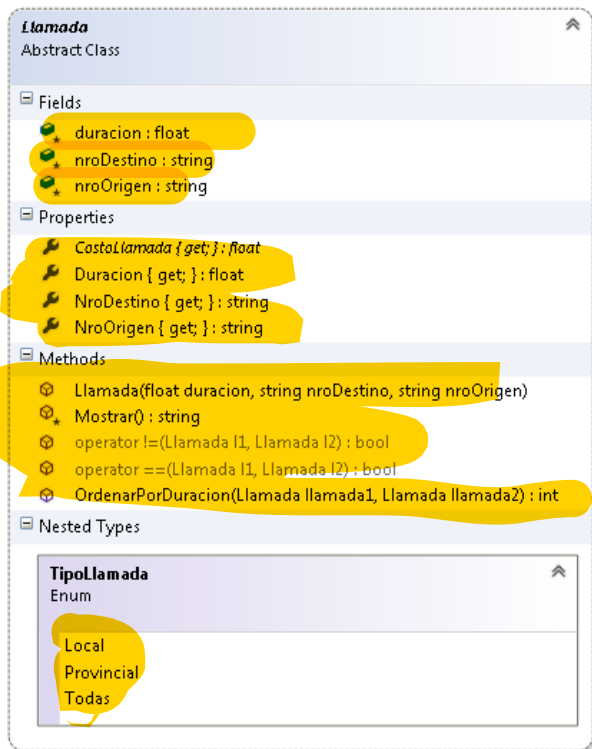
Llamada
Abstract Class

Fields
duracion : float
nroDestino : string
nroOrigen : string

Properties
CostoLlamada { get; } : float
Duracion { get; } : float
NroDestino { get; } : string
NroOrigen { get; } : string

Methods
Llamada(float duracion, string nroDestino, string nroOrigen)
Mostrar() : string
operator !=(Llamada l1, Llamada l2) : bool
operator ==(Llamada l1, Llamada l2) : bool
OrdenarPorDuracion(Llamada llamada1, Llamada llamada2) : int

Nested Types

TipoLlamada
Enum

Local
Provincial
Todas